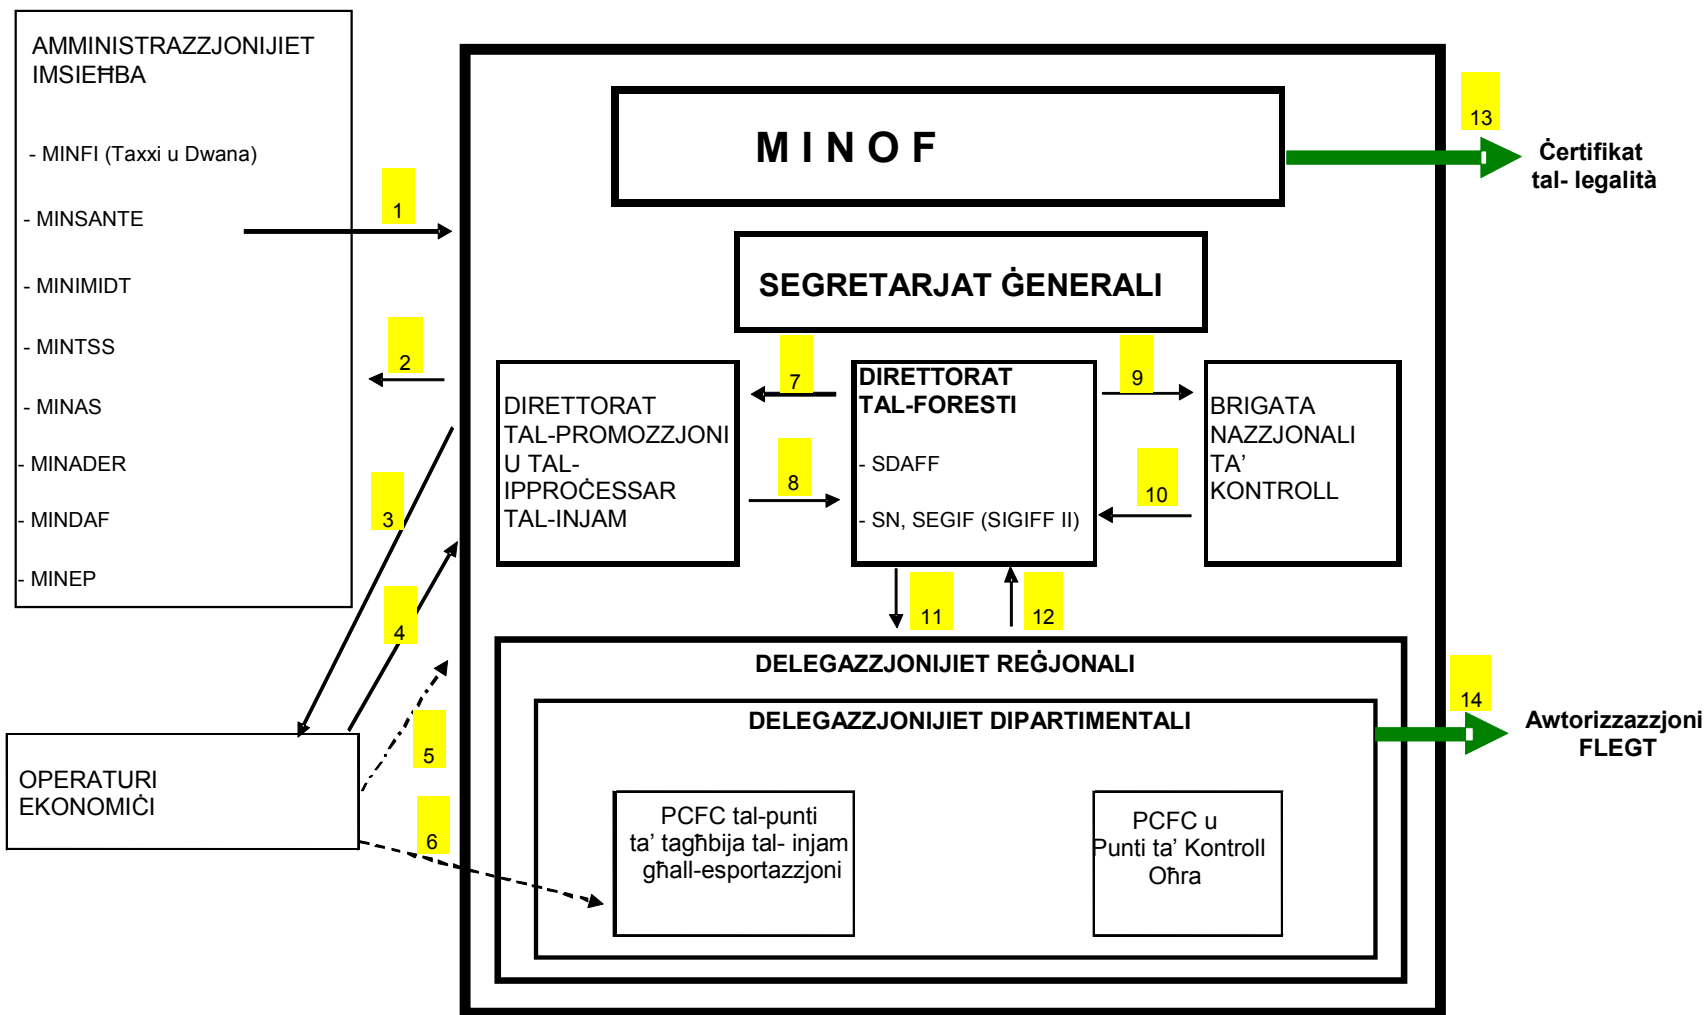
AMMINISTRAZZJONIJIET IMSIEĦBA

- MINFI (Taxxi u Dwana)

- MINSANTE

- MINIMIDT

- MINTSS

- MINAS

- MINADER

- MINDAF

- MINEP

1

2

3

4

5

6

OPERATURI EKONOMIĊI

MINOF

13

Ċertifikat tal- legalità

SEGRETARJAT ĠENERALI

7

9

DIRETTORAT TAL-PROMOZZJONI U TAL-IPPROĊESSAR TAL-INJAM

8

DIRETTORAT TAL-FORESTI

- SDAFF

- SN, SEGIF (SIGIFF II)

10

BRIGATA NAZZJONALI TA' KONTROLL

11

12

DELEGAZZJONIJIET REĠJONALI

DELEGAZZJONIJIET DIPARTIMENTALI

14

Awtorizzazzjoni FLEGT

PCFC tal-punti ta' tagħbija tal- injam għall-esportazzjoni

PCFC u Punti ta' Kontroll Oħra